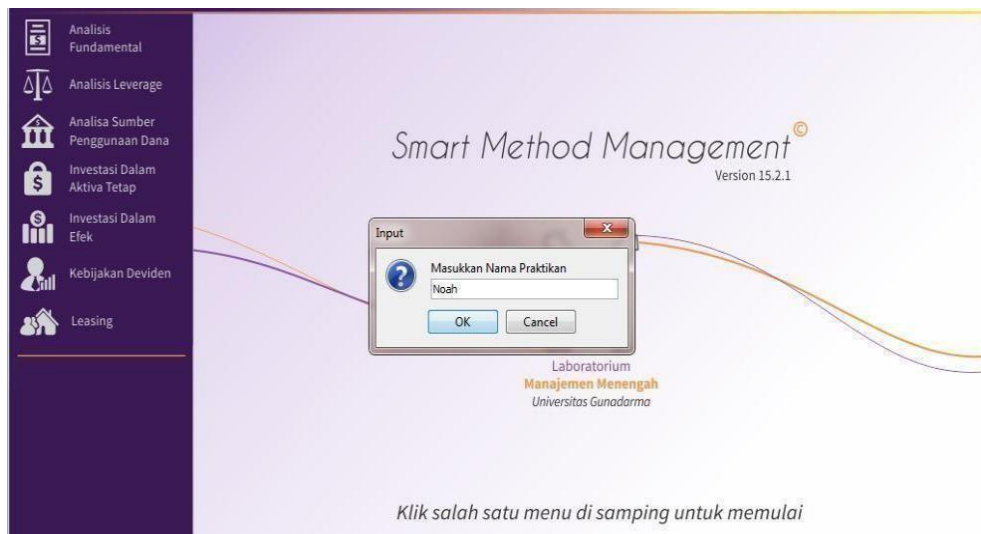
Analisis Fundamental

Analisis Leverage

Analisa Sumber Penggunaan Dana

Investasi Dalam Aktiva Tetap

Investasi Dalam Efek

Kebijakan Deviden

Leasing

Smart Method Management©
Version 15.2.1

Input

Masukkan Nama Praktikan

Noah

OK

Cancel

Laboratorium
Manajemen Menengah
Universitas Gunadarma

Klik salah satu menu di samping untuk memulai